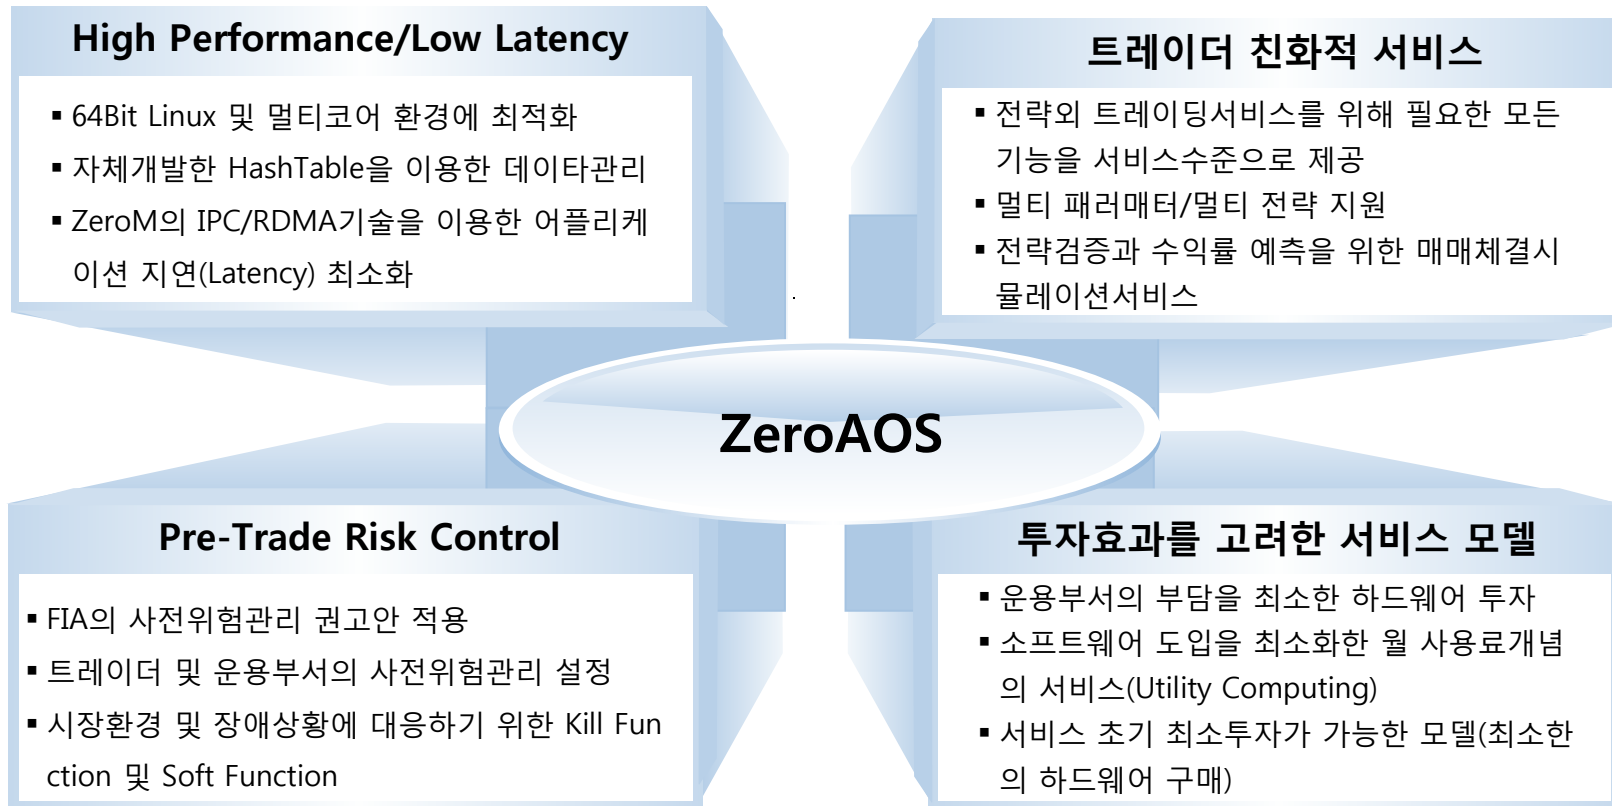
High Performance/Low Latency

▪ 64Bit Linux 및 멀티코어 환경에 최적화
▪ 자체개발한 HashTable을 이용한 데이타관리
▪ ZeroM의 IPC/RDMA기술을 이용한 어플리케이션 지연(Latency) 최소화

트레이더 친화적 서비스

▪ 전략외 트레이딩서비스를 위해 필요한 모든 기능을 서비스수준으로 제공
▪ 멀티 패러매터/멀티 전략 지원
▪ 전략검증과 수익률 예측을 위한 매매체결시뮬레이션서비스

ZeroAOS

Pre-Trade Risk Control

▪ FIA의 사전위험관리 권고안 적용
▪ 트레이더 및 운용부서의 사전위험관리 설정
▪ 시장환경 및 장애상황에 대응하기 위한 Kill Function 및 Soft Function

투자효과를 고려한 서비스 모델

▪ 운용부서의 부담을 최소한 하드웨어 투자
▪ 소프트웨어 도입을 최소화한 월 사용료개념의 서비스(Utility Computing)
▪ 서비스 초기 최소투자가 가능한 모델(최소한의 하드웨어 구매)